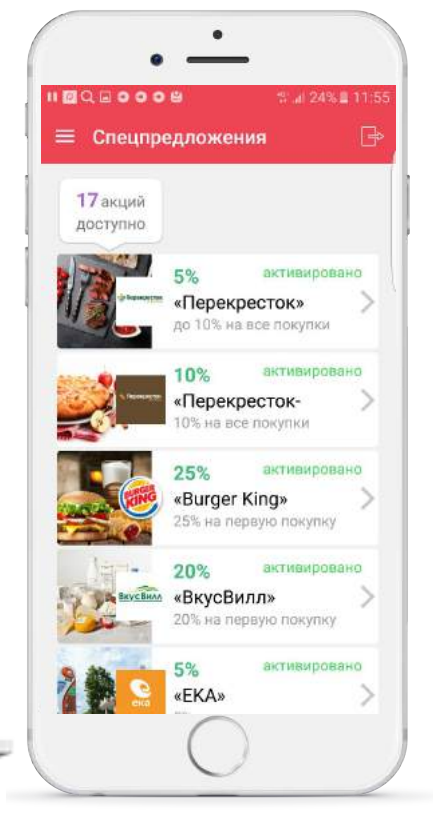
24% 11:55

Спецпредложения

17 акций доступно

5% активировано
«Перекресток»
до 10% на все покупки

10% активировано
«Перекресток-
10% на все покупки

25% активировано
«Burger King»
25% на первую покупку

20% активировано
«ВкусВилл»
20% на первую покупку

5% активировано
«ЕКА»